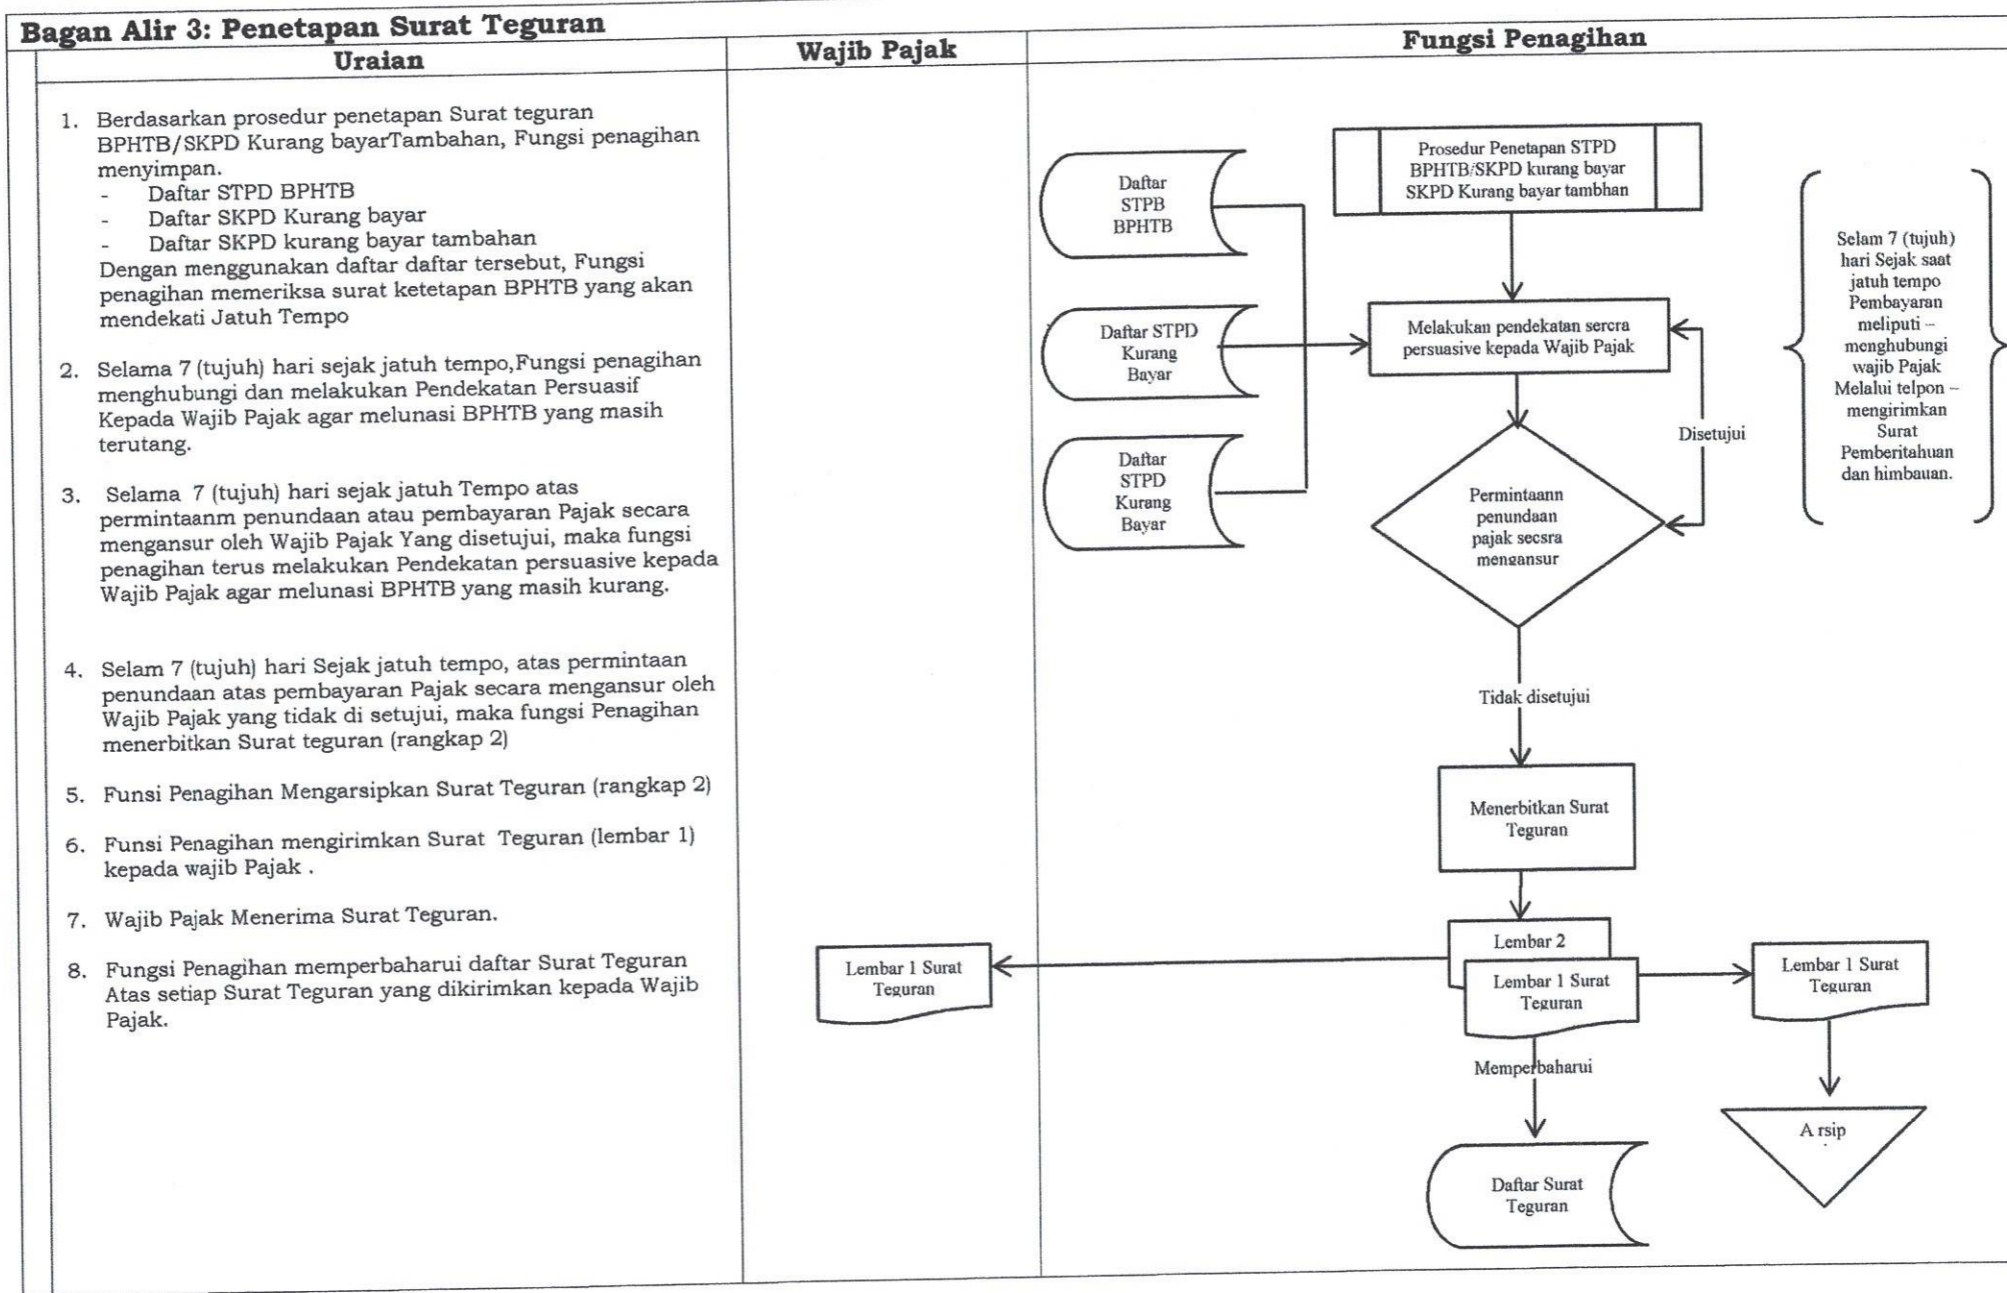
Bagan Alir 3: Penetapan Surat Teguran

Uraian

1. Berdasarkan prosedur penetapan Surat teguran BPHTB/SKPD Kurang bayarTambahan, Fungsi penagihan menyimpan.
- Daftar STPD BPHTB
- Daftar SKPD Kurang bayar
- Daftar SKPD kurang bayar tambahan
Dengan menggunakan daftar daftar tersebut, Fungsi penagihan memeriksa surat ketetapan BPHTB yang akan mendekati Jatuh Tempo

2. Selama 7 (tujuh) hari sejak jatuh tempo,Fungsi penagihan menghubungi dan melakukan Pendekatan Persuasif Kepada Wajib Pajak agar melunasi BPHTB yang masih terutang.

3. Selama 7 (tujuh) hari sejak jatuh Tempo atas permintaanm penundaan atau pembayaran Pajak secara mengansur oleh Wajib Pajak Yang disetujui, maka fungsi penagihan terus melakukan Pendekatan persuasive kepada Wajib Pajak agar melunasi BPHTB yang masih kurang.

4. Selam 7 (tujuh) hari Sejak jatuh tempo, atas permintaan penundaan atas pembayaran Pajak secara mengansur oleh Wajib Pajak yang tidak di setujui, maka fungsi Penagihan menerbitkan Surat teguran (rangkap 2)

5. Funsi Penagihan Mengarsipkan Surat Teguran (rangkap 2)

6. Funsi Penagihan mengirimkan Surat Teguran (lembar 1) kepada wajib Pajak .

7. Wajib Pajak Menerima Surat Teguran.

8. Fungsi Penagihan memperbaharui daftar Surat Teguran Atas setiap Surat Teguran yang dikirimkan kepada Wajib Pajak.

Wajib Pajak

Lembar 1 Surat Teguran

Fungsi Penagihan

Prosedur Penetapan STPD BPHTB/SKPD kurang bayar SKPD Kurang bayar tambhan

Daftar STPB BPHTB

Daftar STPD Kurang Bayar

Daftar STPD Kurang Bayar

Melakukan pendekatan sercra persuasive kepada Wajib Pajak

Disetujui

Permintaann penundaan pajak secsra mengansur

Selam 7 (tujuh) hari Sejak saat jatuh tempo Pembayaran meliputi – menghubungi wajib Pajak Melalui telpon – mengirimkan Surat Pemberitahuan dan himbauan.

Tidak disetujui

Menerbitkan Surat Teguran

Lembar 2

Lembar 1 Surat Teguran

Lembar 1 Surat Teguran

Memperbaharui

A rsip

Daftar Surat Teguran